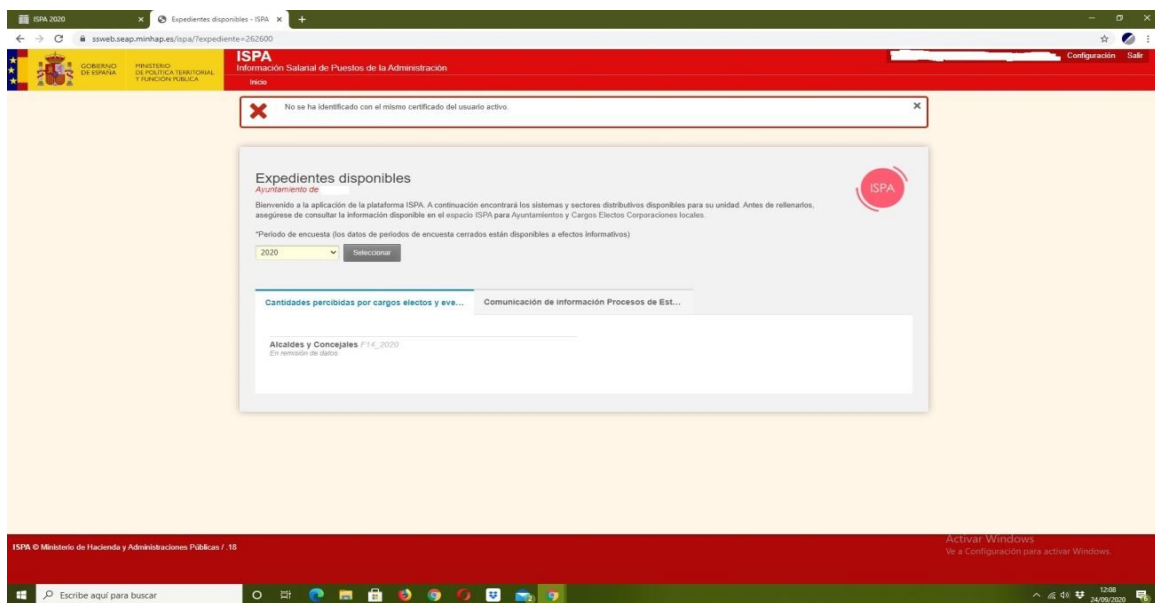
ISPA 2020
Expedientes disponibles - ISPA
ssweb.seap.minhap.es/ispa/?expediente=262600

GOBIERNO DE ESPAÑA
MINISTERIO DE POLÍTICA TERRITORIAL Y FUNCIÓN PÚBLICA

ISPA
Información Salarial de Puestos de la Administración
Inicio

Configuración Salir

No se ha identificado con el mismo certificado del usuario activo.

Expedientes disponibles
Ayuntamiento de

ISPA

Bienvenido a la aplicación de la plataforma ISPA. A continuación encontrará los sistemas y sectores distributivos disponibles para su unidad. Antes de rellenarlos, asegúrese de consultar la información disponible en el espacio ISPA para Ayuntamientos y Cargos Electos Corporaciones locales.

*Periodo de encuesta (los datos de periodos de encuesta cerrados están disponibles a efectos informativos)

2020
Seleccionar

Cantidades percibidas por cargos electos y eve...
Comunicación de información Procesos de Est...

Alcaldes y Concejales F1€_2020
En remisión de datos

ISPA © Ministerio de Hacienda y Administraciones Públicas / .18

Activar Windows
Ve a Configuración para activar Windows.

Escribe aquí para buscar

12:08
24/09/2020